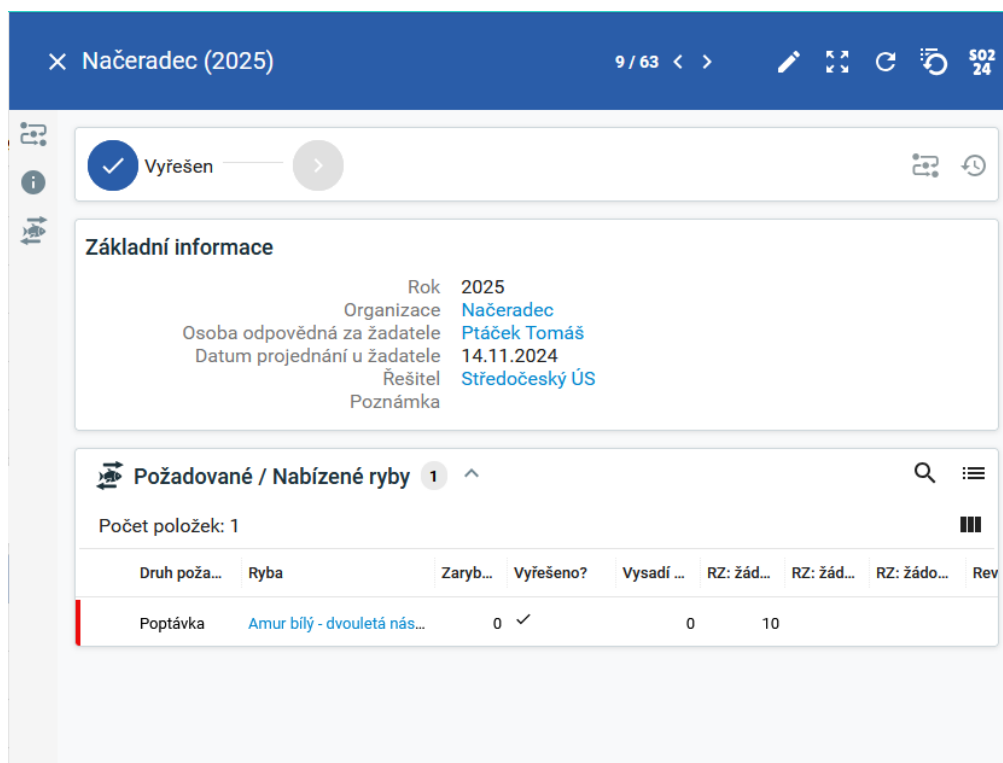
Načeradec (2025)

9 / 63

SO2 24

Vyřešen

Základní informace

Rok 2025
Organizace Načeradec
Osoba odpovědná za žadatele Ptáček Tomáš
Datum projednání u žadatele 14.11.2024
Řešitel Středočeský ÚS
Poznámka

Požadované / Nabízené ryby 1

Počet položek: 1

| Druh poža... | Ryba | Zaryb... | Vyřešeno? | Vysadí ... | RZ: žád... | RZ: žád... | RZ: žádo... | Rev |
|---|---|---|---|---|---|---|---|---|
| Poptávka | Amur bílý - dvouletá nás... | 0 | ✓ | 0 | 10 | | | |